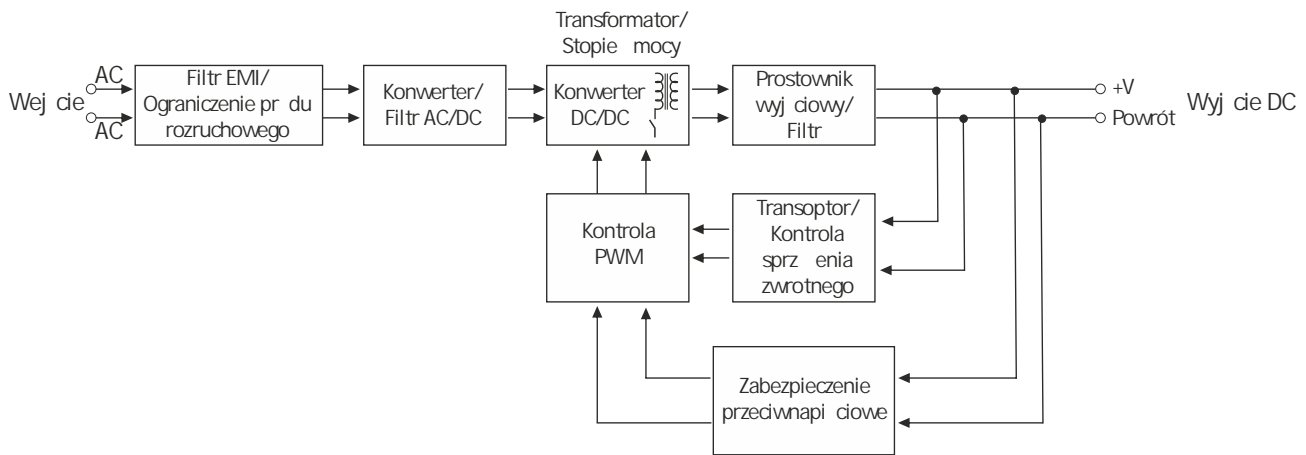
Transformator/
Stopie mocy

Wej cie

AC

AC

Filtr EMI/
Ograniczenie pr du
rozruchowego

Konwerter/
Filtr AC/DC

Konwerter
DC/DC

Prostownik
wyj ciowy/
Filtr

+V

Powrót

Wyj cie DC

Kontrola
PWM

Transoptor/
Kontrola
sprz enia
zwrotnego

Zabezpieczenie
przeciwnapi ciowe